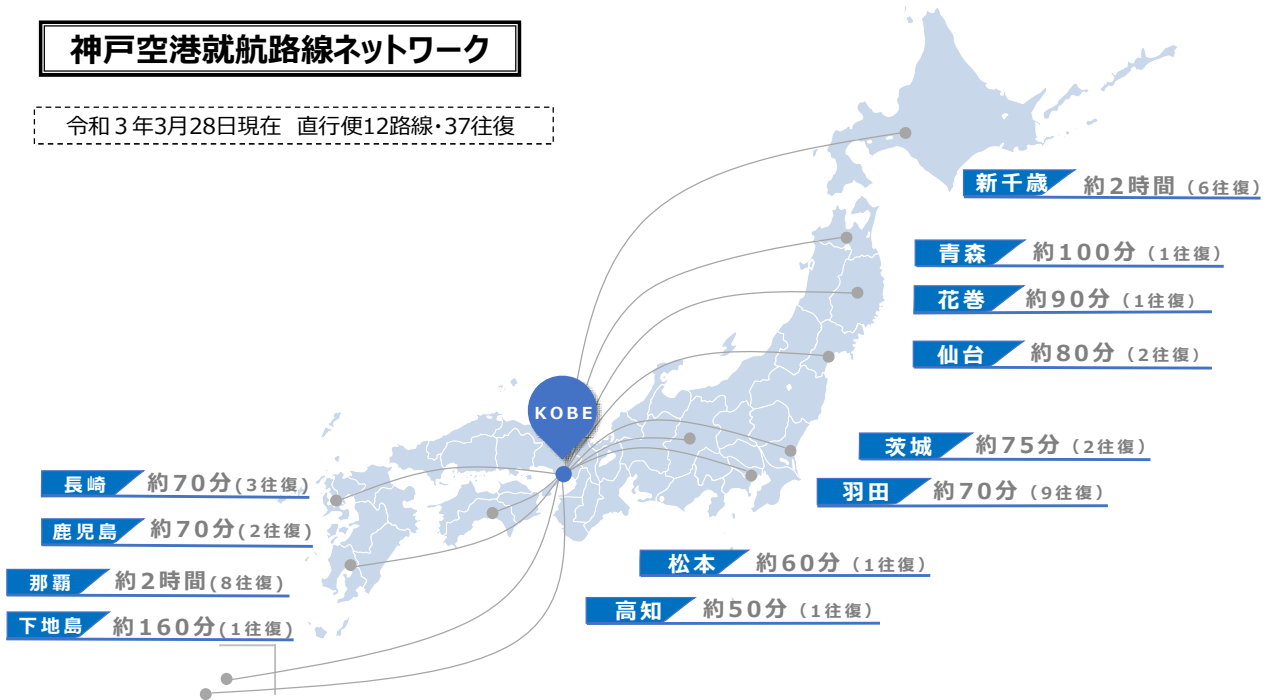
神戸空港就航路線ネットワーク

令和３年3月28日現在　直行便12路線･37往復

新千歳　約２時間（6往復）

青森　約100分（1往復）

花巻　約90分（1往復）

仙台　約80分（2往復）

KOBE

茨城　約75分（2往復）

羽田　約70分（9往復）

長崎　約70分（3往復）

鹿児島　約70分（2往復）

那覇　約２時間（8往復）

下地島　約160分（1往復）

松本　約60分（1往復）

高知　約50分（1往復）